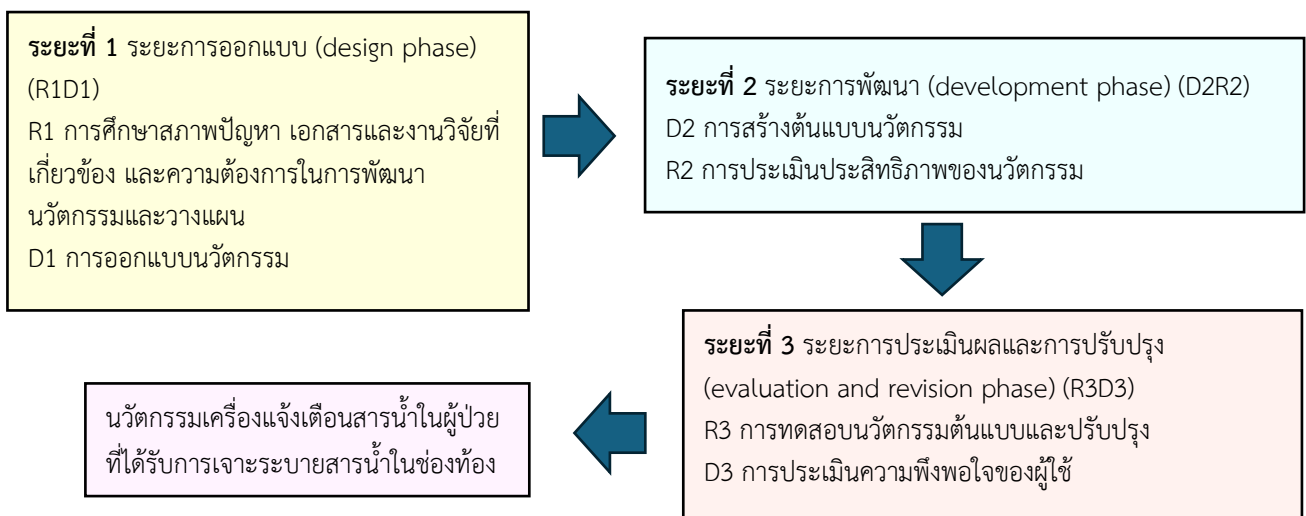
ระยะที่ 1 ระยะการออกแบบ (design phase) (R1D1)
R1 การศึกษาสภาพปัญหา เอกสารและงานวิจัยที่เกี่ยวข้อง และความต้องการในการพัฒนานวัตกรรมและวางแผน
D1 การออกแบบนวัตกรรม

ระยะที่ 2 ระยะการพัฒนา (development phase) (D2R2)
D2 การสร้างต้นแบบนวัตกรรม
R2 การประเมินประสิทธิภาพของนวัตกรรม

ระยะที่ 3 ระยะการประเมินผลและการปรับปรุง (evaluation and revision phase) (R3D3)
R3 การทดสอบนวัตกรรมต้นแบบและปรับปรุง
D3 การประเมินความพึงพอใจของผู้ใช้

นวัตกรรมเครื่องแจ้งเตือนสารน้ำในผู้ป่วยที่ได้รับการเจาะระบายสารน้ำในช่องท้อง